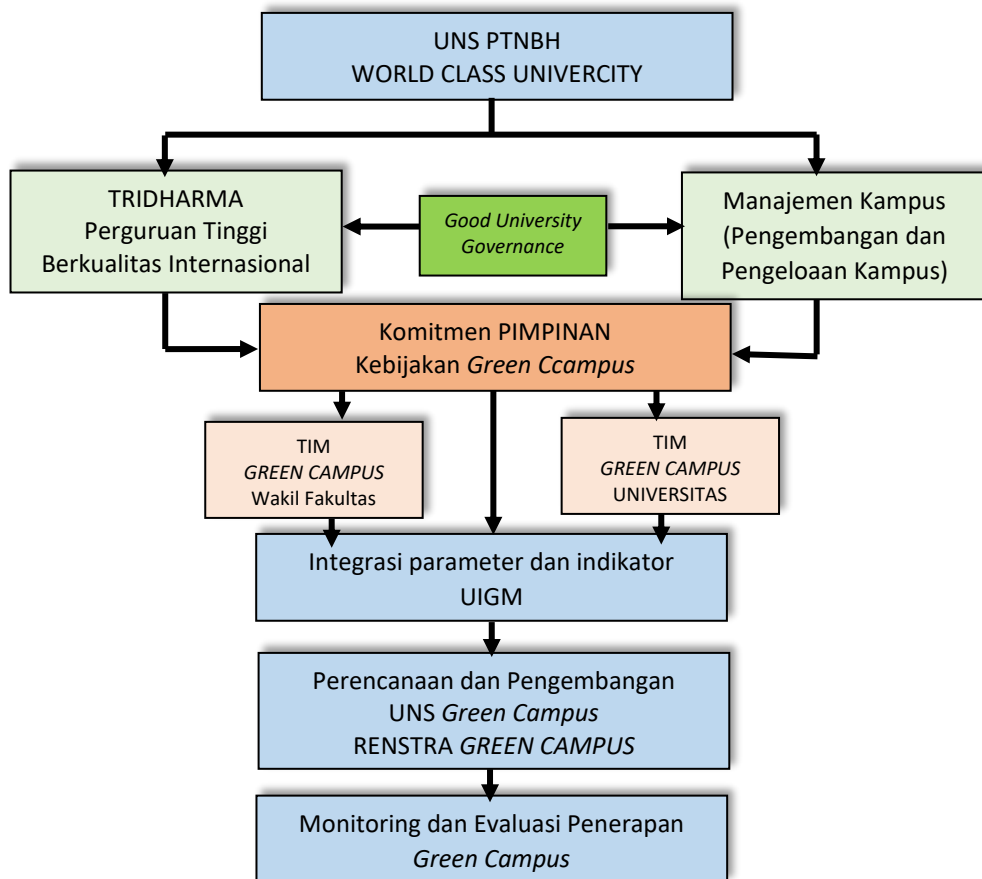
UNS PTNBH
WORLD CLASS UNIVERCITY

TRIDHARMA
Perguruan Tinggi
Berkualitas Internasional

*Good University Governance*

Manajemen Kampus
(Pengembangan dan Pengeloaan Kampus)

Komitmen PIMPINAN
Kebijakan *Green Ccampus*

TIM
*GREEN CAMPUS*
Wakil Fakultas

TIM
*GREEN CAMPUS*
UNIVERSITAS

Integrasi parameter dan indikator
UIGM

Perencanaan dan Pengembangan
UNS *Green Campus*
RENSTRA *GREEN CAMPUS*

Monitoring dan Evaluasi Penerapan
*Green Campus*